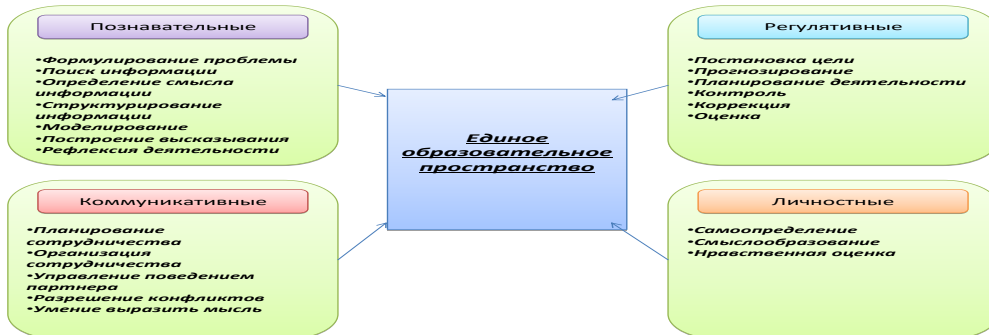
Познавательные

•Формулирование проблемы
•Поиск информации
•Определение смысла информации
•Структурирование информации
•Моделирование
•Построение высказывания
•Рефлексия деятельности

Регулятивные

•Постановка цели
•Прогнозирование
•Планирование деятельности
•Контроль
•Коррекция
•Оценка

Единое образовательное пространство

Коммуникативные

•Планирование сотрудничества
•Организация сотрудничества
•Управление поведением партнера
•Разрешение конфликтов
•Умение выразить мысль

Личностные

•Самоопределение
•Смыслообразование
•Нравственная оценка